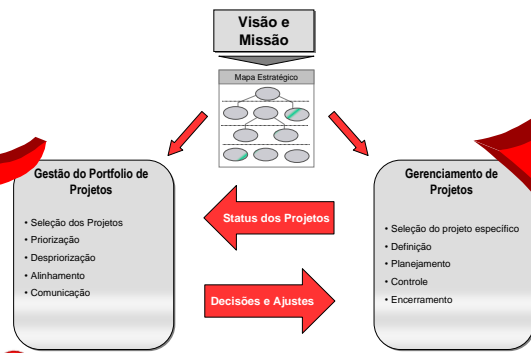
Visão e Missão

Mapa Estratégico

Gestão do Portfolio de Projetos

• Seleção dos Projetos
• Priorização
• Despriorização
• Alinhamento
• Comunicação

Status dos Projetos

Decisões e Ajustes

Gerenciamento de Projetos

• Seleção do projeto específico
• Definição
• Planejamento
• Controle
• Encerramento